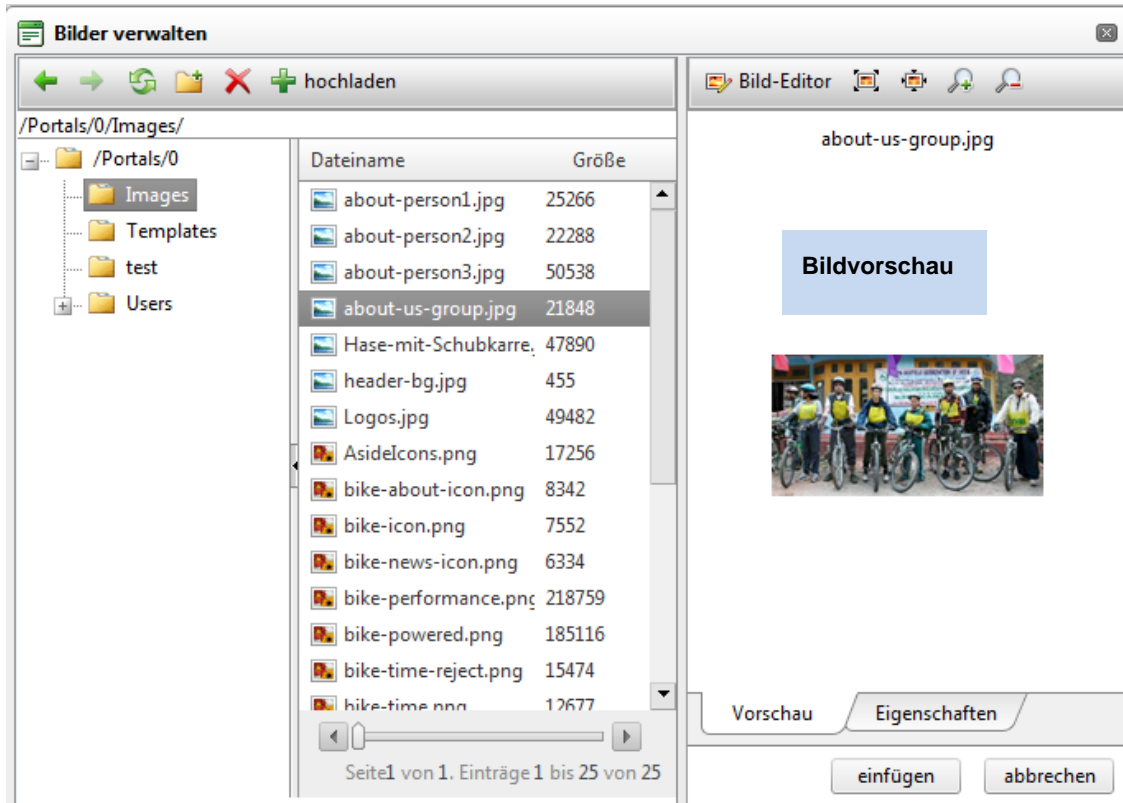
Bilder verwalten

hochladen

/Portals/0/Images/

/Portals/0
Images
Templates
test
Users

| Dateiname | Größe |
|---|---|
| about-person1.jpg | 25266 |
| about-person2.jpg | 22288 |
| about-person3.jpg | 50538 |
| about-us-group.jpg | 21848 |
| Hase-mit-Schubkarre. | 47890 |
| header-bg.jpg | 455 |
| Logos.jpg | 49482 |
| AsideIcons.png | 17256 |
| bike-about-icon.png | 8342 |
| bike-icon.png | 7552 |
| bike-news-icon.png | 6334 |
| bike-performance.pnç | 218759 |
| bike-powered.png | 185116 |
| bike-time-reject.png | 15474 |
| bike-time.png | 12677 |

Seite1 von 1. Einträge 1 bis 25 von 25

Bild-Editor

about-us-group.jpg

Bildvorschau

Vorschau
Eigenschaften

einfügen
abbrechen